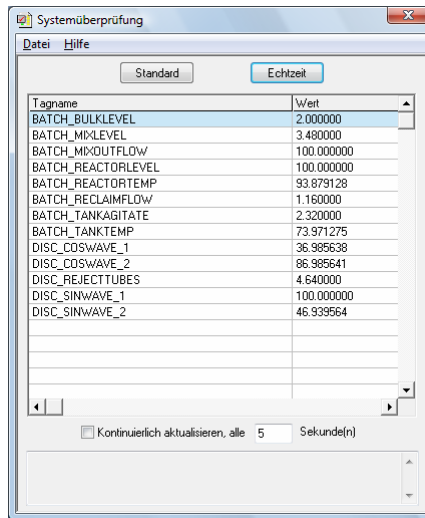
Systemüberprüfung

Datei Hilfe

Standard

Echtzeit

| Tagname | Wert |
|---|---|
| BATCH_BULKLEVEL | 2.000000 |
| BATCH_MIXLEVEL | 3.480000 |
| BATCH_MIXOUTFLOW | 100.000000 |
| BATCH_REACTORLEVEL | 100.000000 |
| BATCH_REACTORTEMP | 93.879128 |
| BATCH_RECLAIMFLOW | 1.160000 |
| BATCH_TANKAGITATE | 2.320000 |
| BATCH_TANKTEMP | 73.971275 |
| DISC_COSWAVE_1 | 36.985638 |
| DISC_COSWAVE_2 | 86.985641 |
| DISC_REJECTTUBES | 4.640000 |
| DISC_SINWAVE_1 | 100.000000 |
| DISC_SINWAVE_2 | 46.939564 |

Kontinuierlich aktualisieren, alle 5 Sekunde(n)